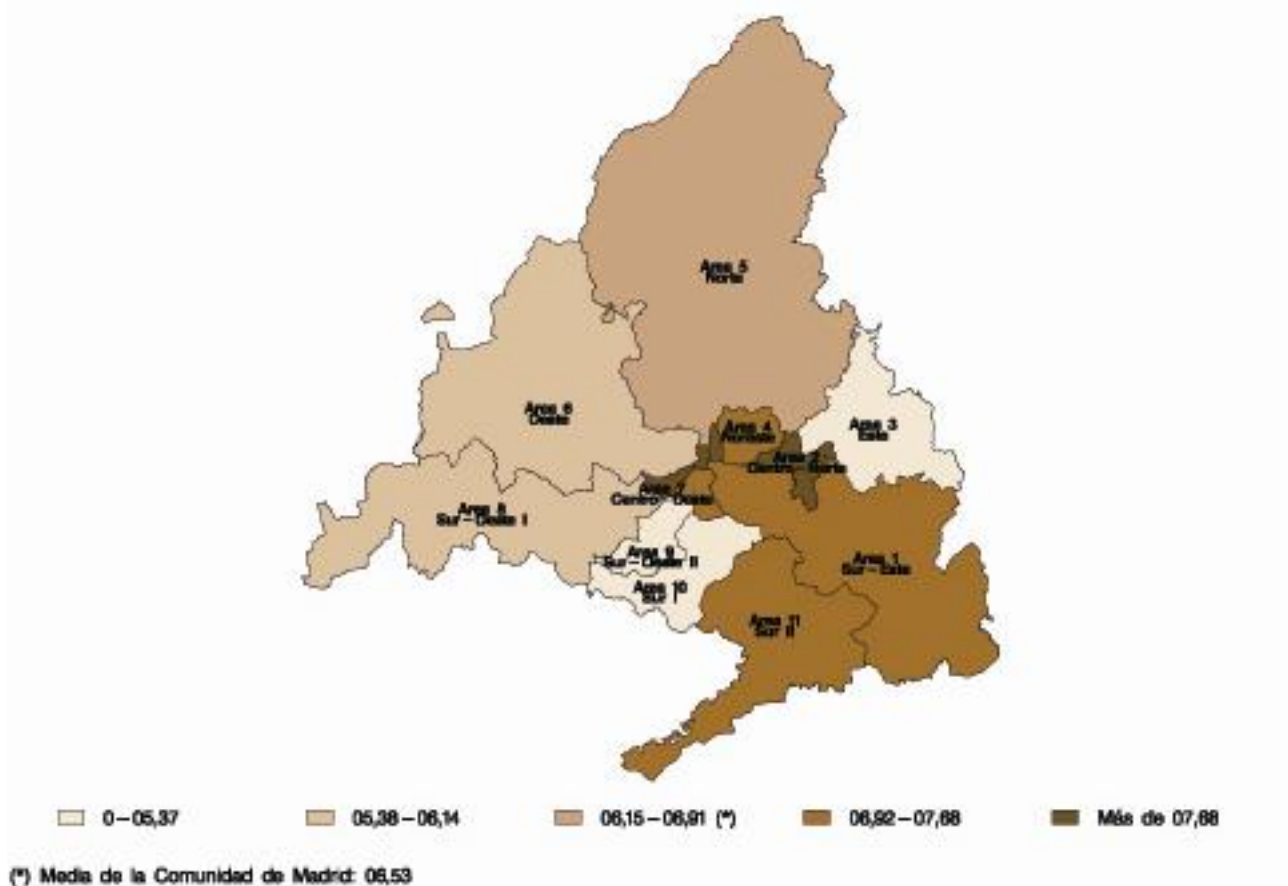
Area 5
Norte

Area 6
Oeste

Area 4
Noroeste

Area 3
Este

Area 2
Centro - Norte

Area 7
Centro - Oeste

Area 8
Sur - Oeste I

Area 9
Sur - Oeste II

Area 10
Sur I

Area 1
Sur - Este

Area 11
Sur II

0 – 05,37
05,38 – 06,14
06,15 – 06,91 (*)
06,92 – 07,68
Más de 07,68

(*) Media de la Comunidad de Madrid: 06,53